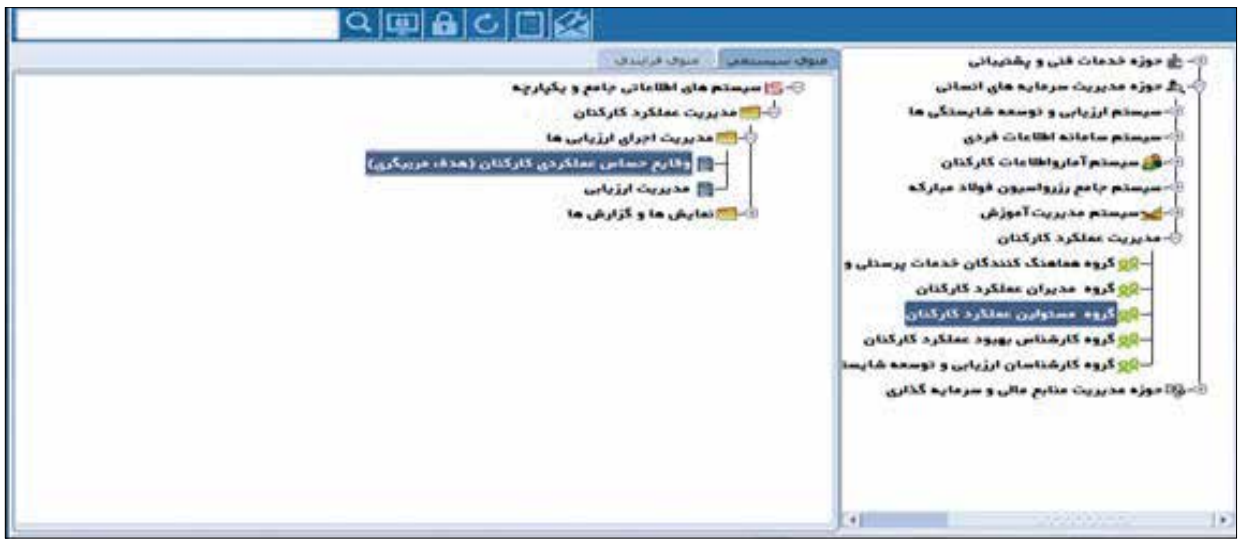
منوی سیستمی | منوی فرایندی

سیستم های اطلاعاتی جامع و یکپارچه
مدیریت عملکرد کارکنان
مدیریت اجرای ارزیابی ها
وقایع حساس عملکردی کارکنان (هدف مربیگری)
مدیریت ارزیابی
نمایش ها و گزارش ها

حوزه خدمات فنی و پشتیبانی
حوزه مدیریت سرمایه های انسانی
سیستم ارزیابی و توسعه شایستگی ها
سیستم سامانه اطلاعات فردی
سیستم آمارواطلاعات کارکنان
سیستم جامع رزرواسیون فولاد مبارکه
سیستم مدیریت آموزش
مدیریت عملکرد کارکنان
گروه هماهنگ کنندگان خدمات پرسنلی و
گروه مدیران عملکرد کارکنان
گروه مسئولین عملکرد کارکنان
گروه کارشناس بهبود عملکرد کارکنان
گروه کارشناسان ارزیابی و توسعه شایست
حوزه مدیریت منابع مالی و سرمایه گذاری